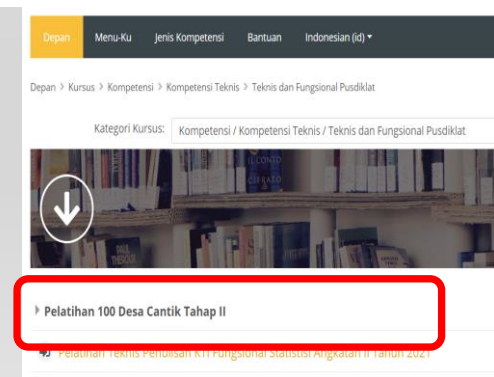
Depan Menu-Ku Jenis Kompetensi Bantuan Indonesian (id)

Depan > Kursus > Kompetensi > Kompetensi Teknis > Teknis dan Fungsional Pusdiklat

Kategori Kursus: Kompetensi / Kompetensi Teknis / Teknis dan Fungsional Pusdiklat

Pelatihan 100 Desa Cantik Tahap II

Pelatihan Teknis Penulisan KTI Fungsional Statistisi Angkatan II Tahun 2021